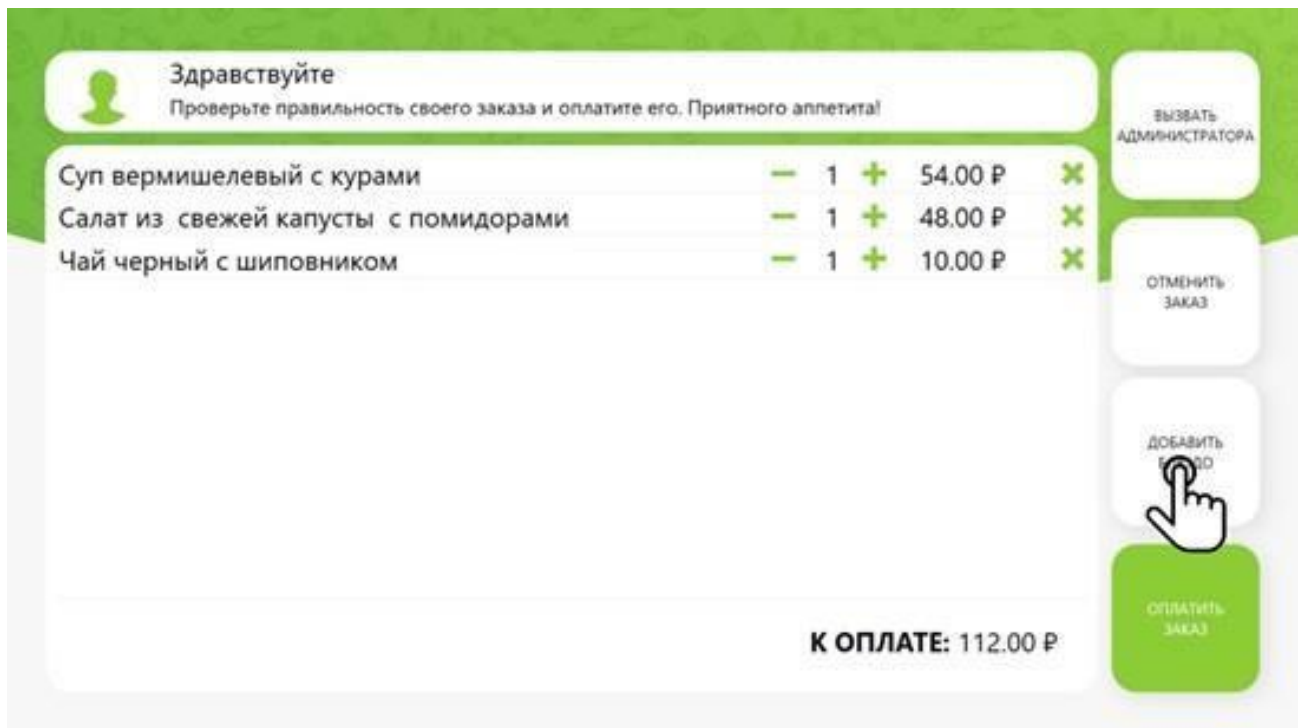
Здравствуйте
Проверьте правильность своего заказа и оплатите его. Приятного аппетита!

| | | | | | |
|---|---|---|---|---|---|
| Суп вермишелевый с курами | — | 1 | + | 54.00 ₽ | ✖ |
| Салат из свежей капусты с помидорами | — | 1 | + | 48.00 ₽ | ✖ |
| Чай черный с шиповником | — | 1 | + | 10.00 ₽ | ✖ |

К ОПЛАТЕ: 112.00 ₽

ВЫЗВАТЬ АДМИНИСТРАТОРА

ОТМЕНИТЬ ЗАКАЗ

ДОБАВИТЬ Б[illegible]О

ОПЛАТИТЬ ЗАКАЗ